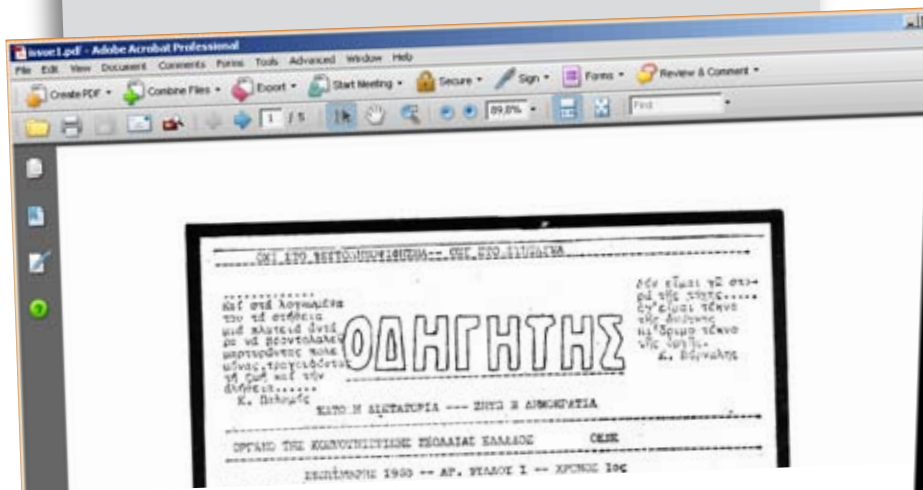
issue1.pdf - Adobe Acrobat Professional
File Edit View Document Comments Forms Tools Advanced Window Help
Create PDF · Combine Files · Export · Start Meeting · Secure · Sign · Forms · Review & Comment ·
1 / 5 89,8% · Find

ΟΧΙ ΣΤΟ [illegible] -- ΟΧΙ ΣΤΟ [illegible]

Κι' στά λογιωμένα του τά στήθεια μιά πλατειά δυσί με νά φροντολάβε μαρτυρώντας πολλ μένας τραγουδώντας τή ζωή καί τήν ἀλήθεια......
Κ. Παλαμάς

ΟΔΗΓΗΤΗΣ

Δέν εἶναι τά σταφά τῆς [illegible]..... Εἶν' εἶναι τέκνο τῆς ἀνάγκης κι'ἄγριο τέκνο τῆς ζωῆς.
Κ. Βάρναλης

ΚΑΤΩ Η ΔΙΚΤΑΤΟΡΙΑ --- ΖΗΤΩ Η ΔΗΜΟΚΡΑΤΙΑ

ΟΡΓΑΝΟ ΤΗΣ ΚΟΜΜΟΥΝΙΣΤΙΚΗΣ ΝΕΟΛΑΙΑΣ ΕΛΛΑΔΟΣ ΟΚΝΕ

ΣΕΠΤΕΜΒΡΗΣ 1968 -- ΑΡ. ΦΥΛΛΟΥ 1 -- ΧΡΟΝΟΣ 1ος